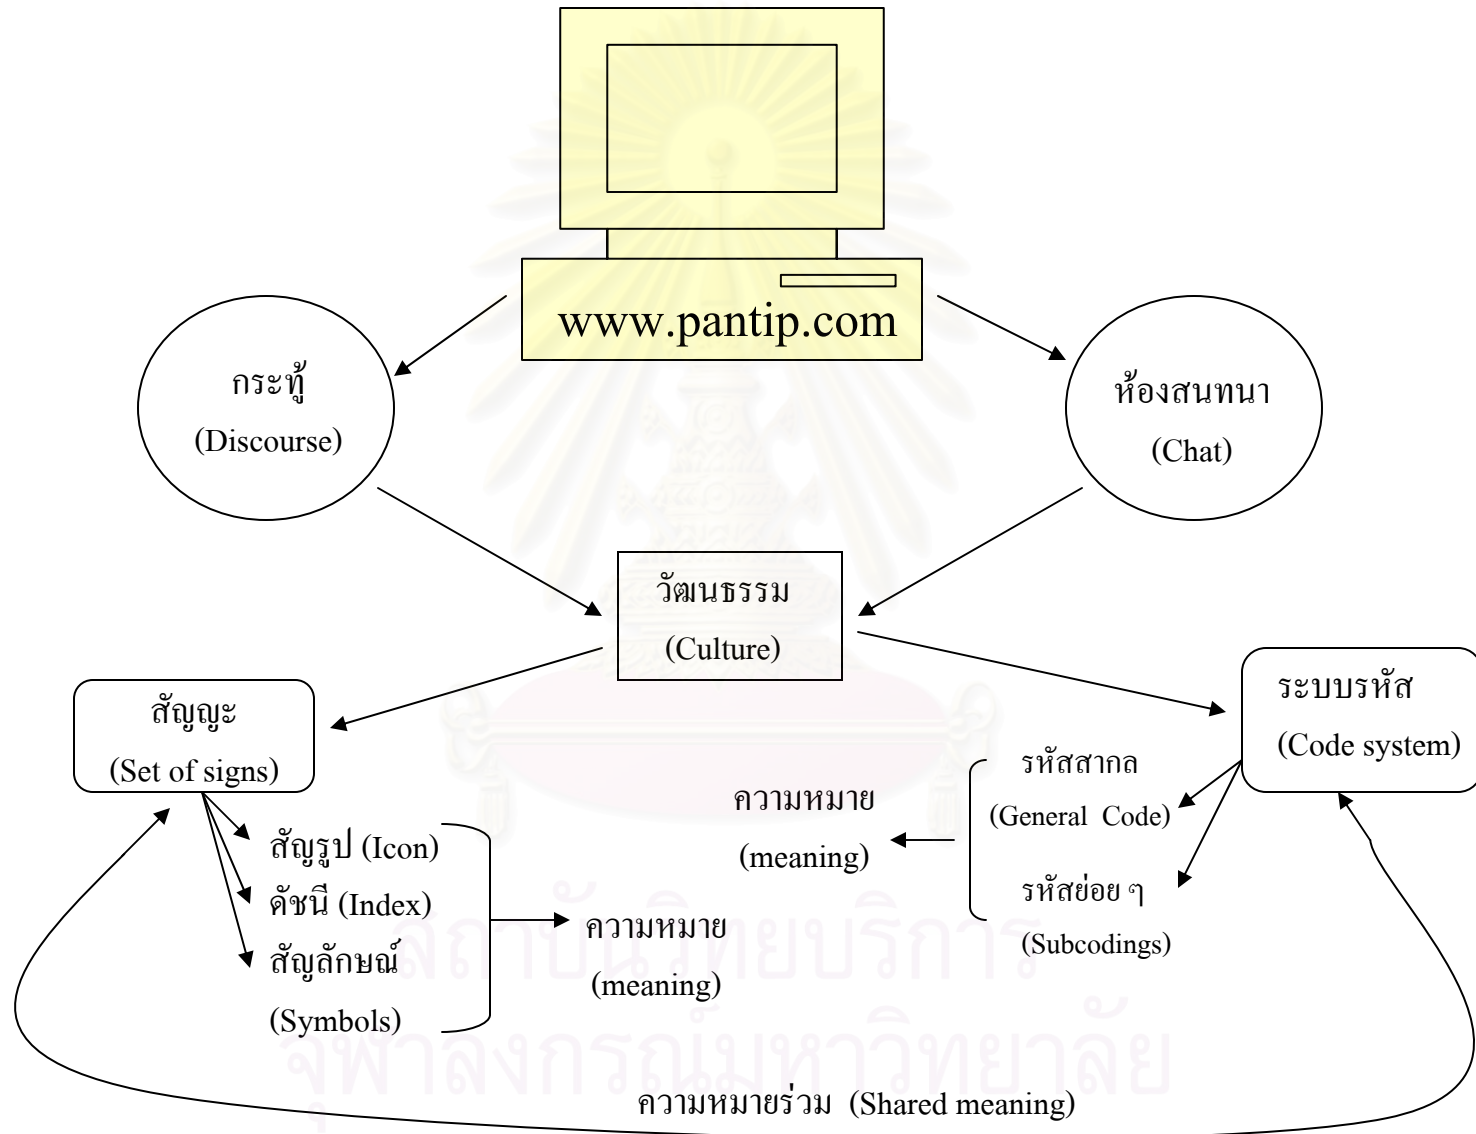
www.pantip.com

กระทู้
(Discourse)

ห้องสนทนา
(Chat)

วัฒนธรรม
(Culture)

สัญญะ
(Set of signs)

ระบบรหัส
(Code system)

สัญรูป (Icon)
ดัชนี (Index)
สัญลักษณ์
(Symbols)

ความหมาย
(meaning)

รหัสสากล
(General Code)
รหัสย่อย ๆ
(Subcodings)

ความหมาย
(meaning)

ความหมายร่วม (Shared meaning)

สถาบันวิทยบริการ
จุฬาลงกรณ์มหาวิทยาลัย